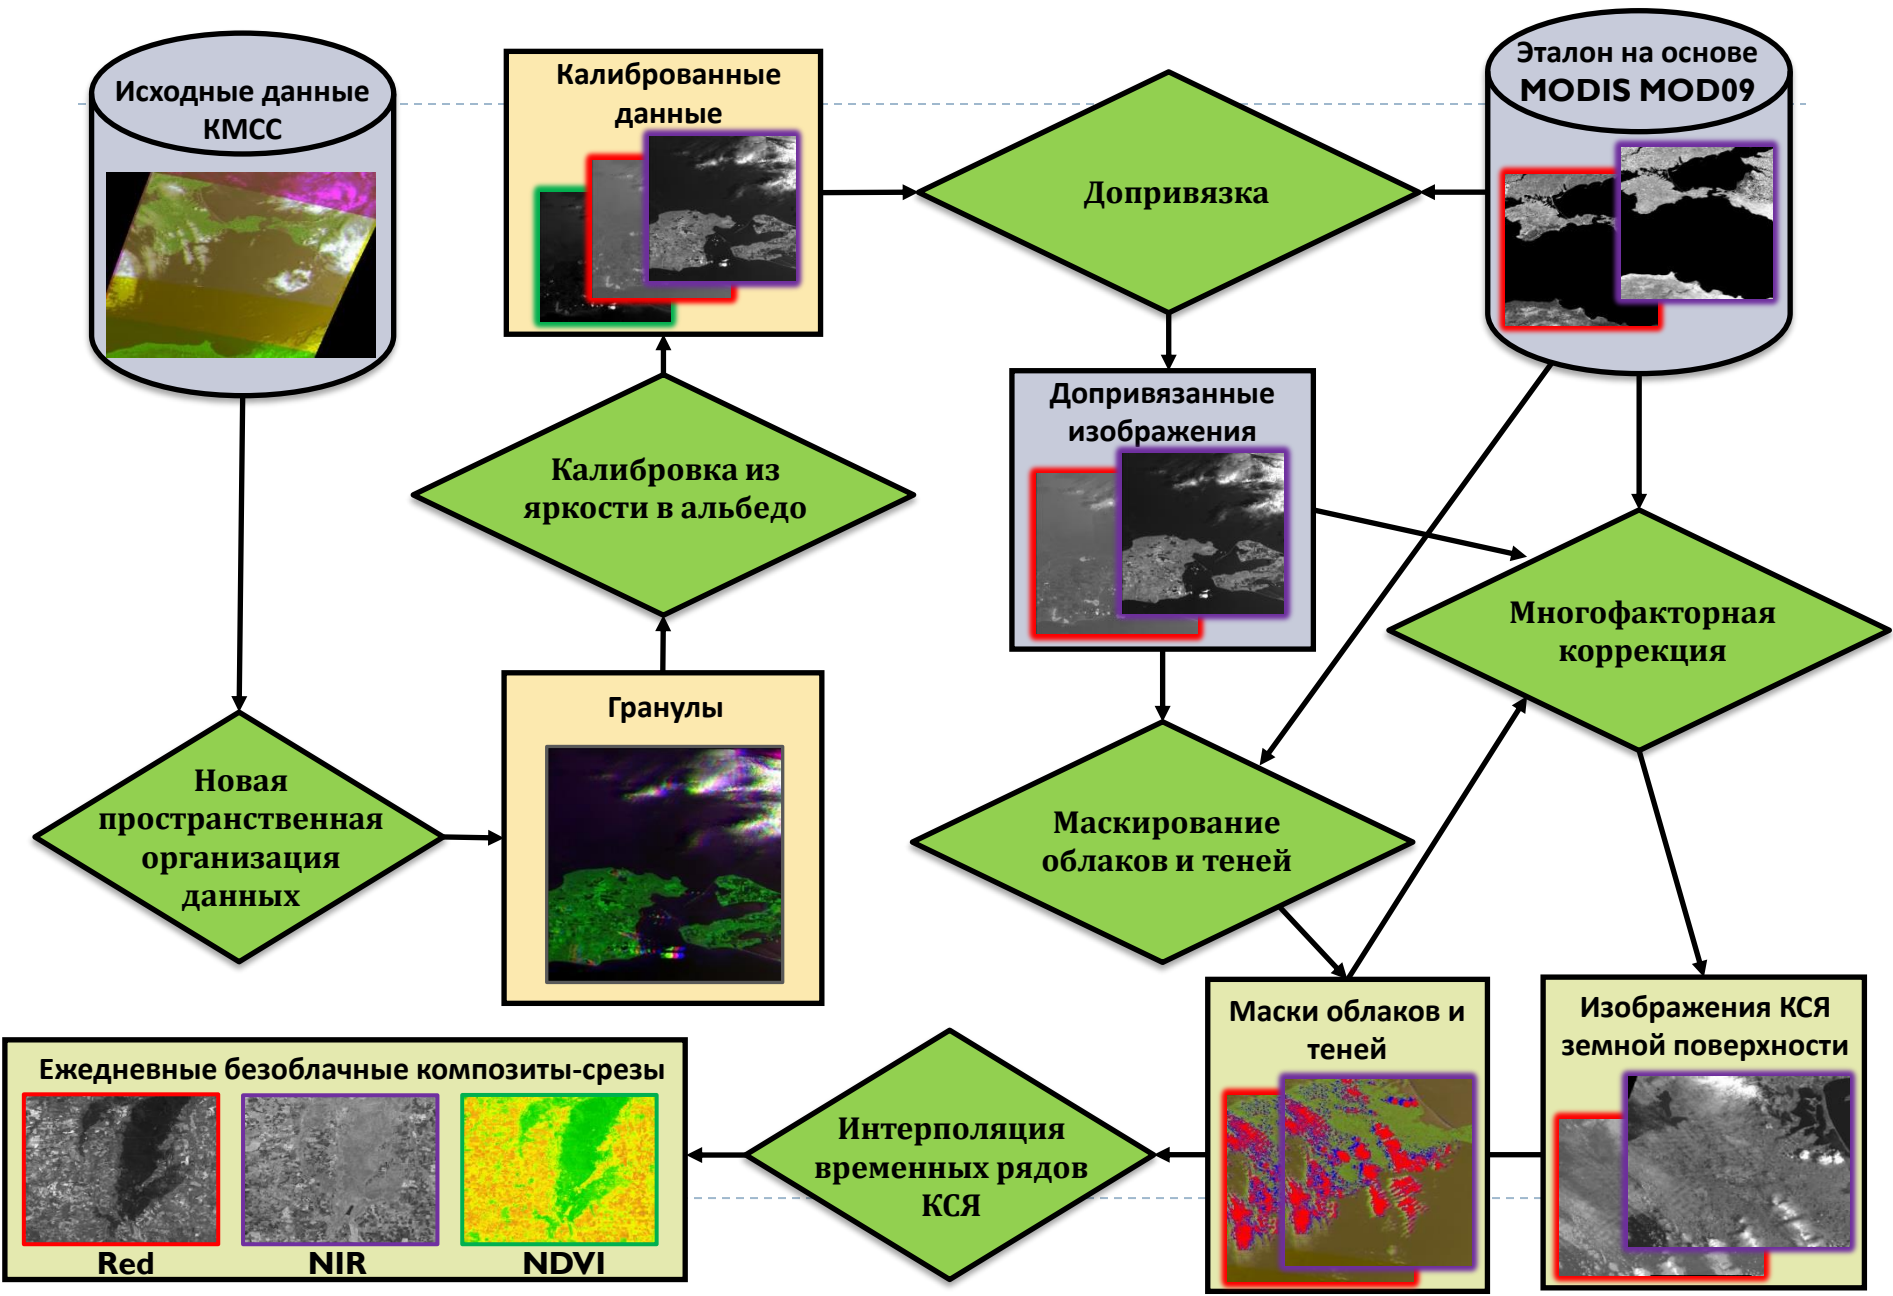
Исходные данные КМСС

Калиброванные данные

Допривязка

Эталон на основе MODIS MOD09

Калибровка из яркости в альбедо

Допривязанные изображения

Многофакторная коррекция

Гранулы

Новая пространственная организация данных

Маскирование облаков и теней

Маски облаков и теней

Изображения КСЯ земной поверхности

Интерполяция временных рядов КСЯ

Ежедневные безоблачные композиты-срезы

Red

NIR

NDVI